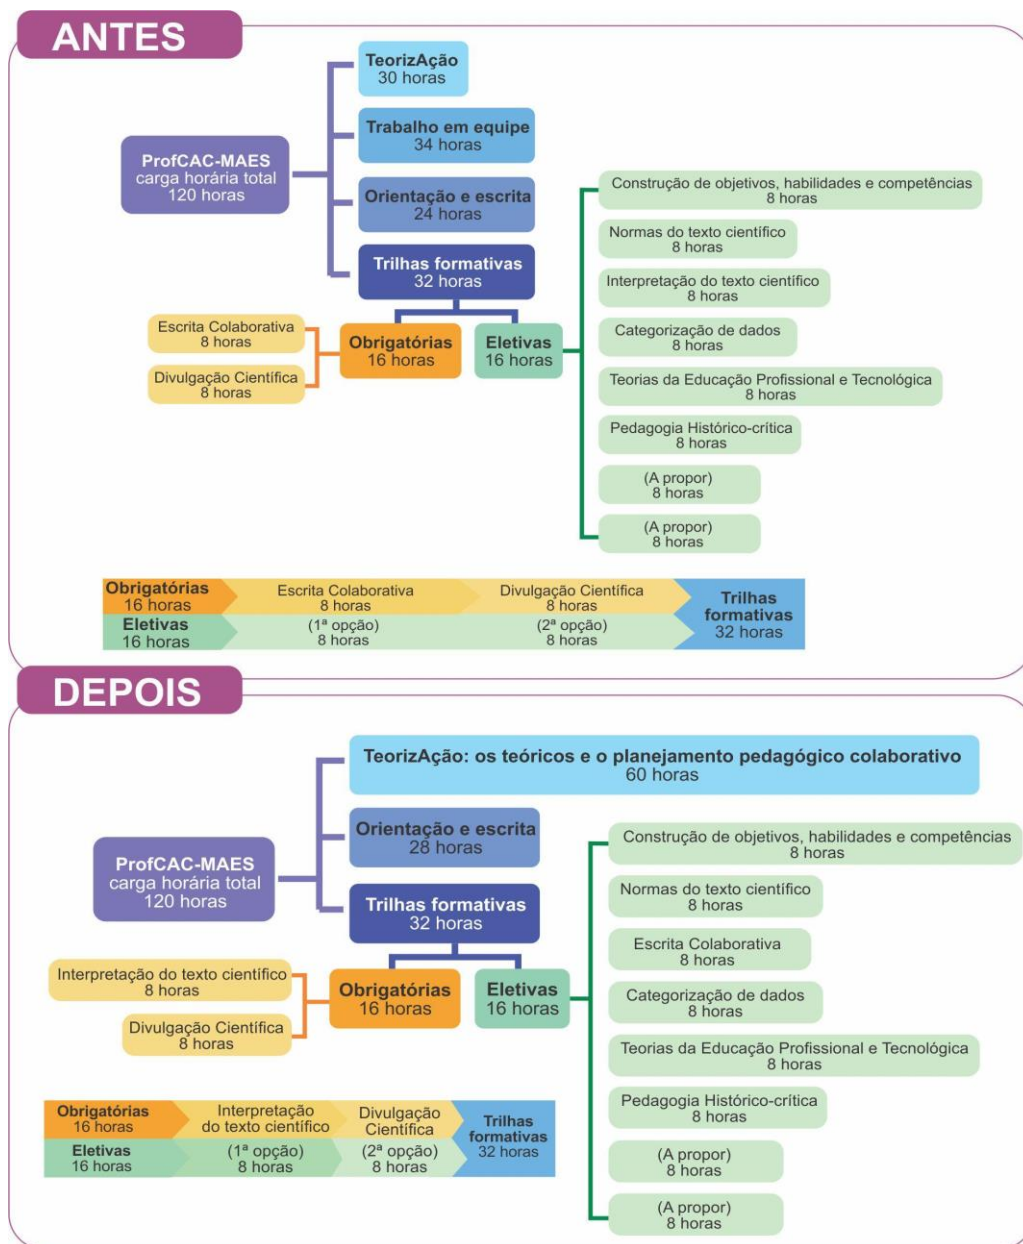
ANTES

ProfCAC-MAES
carga horária total
120 horas

TeorizAção
30 horas

Trabalho em equipe
34 horas

Orientação e escrita
24 horas

Trilhas formativas
32 horas

Escrita Colaborativa
8 horas

Divulgação Científica
8 horas

Obrigatórias
16 horas

Eletivas
16 horas

Construção de objetivos, habilidades e competências
8 horas

Normas do texto científico
8 horas

Interpretação do texto científico
8 horas

Categorização de dados
8 horas

Teorias da Educação Profissional e Tecnológica
8 horas

Pedagogia Histórico-crítica
8 horas

(A propor)
8 horas

(A propor)
8 horas

| Obrigatórias 16 horas | Escrita Colaborativa 8 horas | Divulgação Científica 8 horas | Trilhas formativas 32 horas |
|---|---|---|---|
| Eletivas 16 horas | (1ª opção) 8 horas | (2ª opção) 8 horas | |

DEPOIS

TeorizAção: os teóricos e o planejamento pedagógico colaborativo
60 horas

ProfCAC-MAES
carga horária total
120 horas

Orientação e escrita
28 horas

Trilhas formativas
32 horas

Interpretação do texto científico
8 horas

Divulgação Científica
8 horas

Obrigatórias
16 horas

Eletivas
16 horas

Construção de objetivos, habilidades e competências
8 horas

Normas do texto científico
8 horas

Escrita Colaborativa
8 horas

Categorização de dados
8 horas

Teorias da Educação Profissional e Tecnológica
8 horas

Pedagogia Histórico-crítica
8 horas

(A propor)
8 horas

(A propor)
8 horas

| Obrigatórias 16 horas | Interpretação do texto científico | Divulgação Científica | Trilhas formativas 32 horas |
|---|---|---|---|
| Eletivas 16 horas | (1ª opção) 8 horas | (2ª opção) 8 horas | |